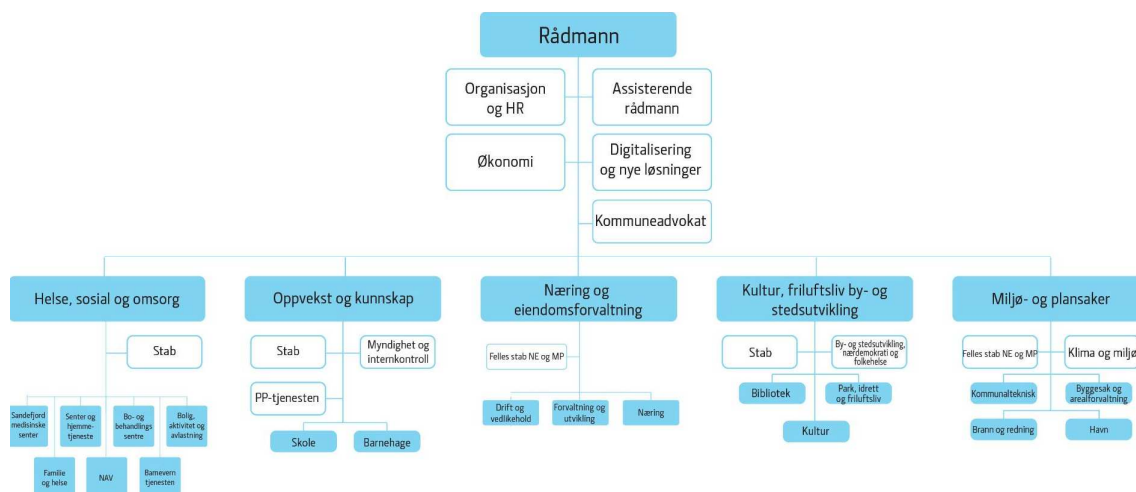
Rådmann

Organisasjon og HR

Assisterende rådmann

Økonomi

Digitalisering og nye løsninger

Kommuneadvokat

Helse, sosial og omsorg

Stab

Sandefjord medisinske senter

Senter og hjemmetjeneste

Bo- og behandlings sentre

Bolig, aktivitet og avlastning

Familie og helse

NAV

Barnevern tjenesten

Oppvekst og kunnskap

Stab

Myndighet og internkontroll

PP-tjenesten

Skole

Barnehage

Næring og eiendomsforvaltning

Felles stab NE og MP

Drift og vedlikehold

Forvaltning og utvikling

Næring

Kultur, friluftsliv by- og stedsutvikling

Stab

By- og stedsutvikling, nærdemokrati og folkehelse

Bibliotek

Park, idrett og friluftsliv

Kultur

Miljø- og plansaker

Felles stab NE og MP

Klima og miljø

Kommunalteknisk

Byggesak og arealforvaltning

Brann og redning

Havn